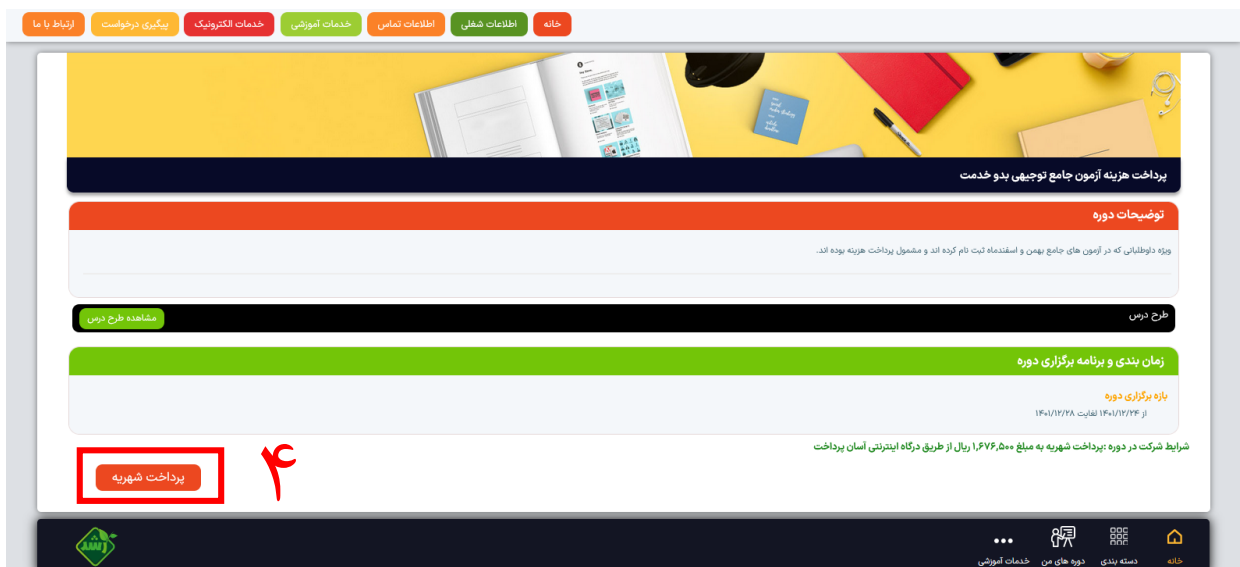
خانه اطلاعات شغلی اطلاعات تماس خدمات آموزشی خدمات الکترونیک پیگیری درخواست ارتباط با ما

پرداخت هزینه آزمون جامع توجیهی بدو خدمت

توضیحات دوره

ویژه داوطلبانی که در آزمون های جامع بهمن و اسفندماه ثبت نام کرده اند و مشمول پرداخت هزینه بوده اند.

طرح درس

مشاهده طرح درس

زمان بندی و برنامه برگزاری دوره

بازه برگزاری دوره

از ۱۴۰۱/۱۲/۲۴ لغایت ۱۴۰۱/۱۲/۲۸

شرایط شرکت در دوره :پرداخت شهریه به مبلغ ۱,۶۷۶,۵۰۰ ریال از طریق درگاه اینترنتی آسان پرداخت

۴

پرداخت شهریه

خانه دسته بندی دوره های من خدمات آموزشی